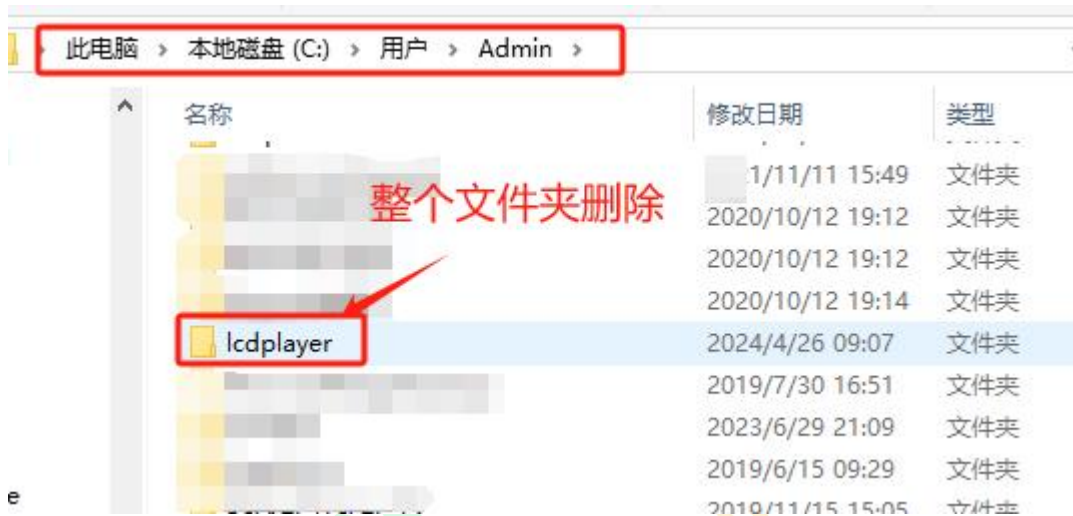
此电脑 › 本地磁盘 (C:) › 用户 › Admin ›

| 名称 | 修改日期 | 类型 |
|---|---|---|
| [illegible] | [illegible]1/11/11 15:49 | 文件夹 |
| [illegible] | 2020/10/12 19:12 | 文件夹 |
| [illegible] | 2020/10/12 19:12 | 文件夹 |
| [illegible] | 2020/10/12 19:14 | 文件夹 |
| lcdplayer | 2024/4/26 09:07 | 文件夹 |
| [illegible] | 2019/7/30 16:51 | 文件夹 |
| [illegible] | 2023/6/29 21:09 | 文件夹 |
| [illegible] | 2019/6/15 09:29 | 文件夹 |
| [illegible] | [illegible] | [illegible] |

整个文件夹删除

e